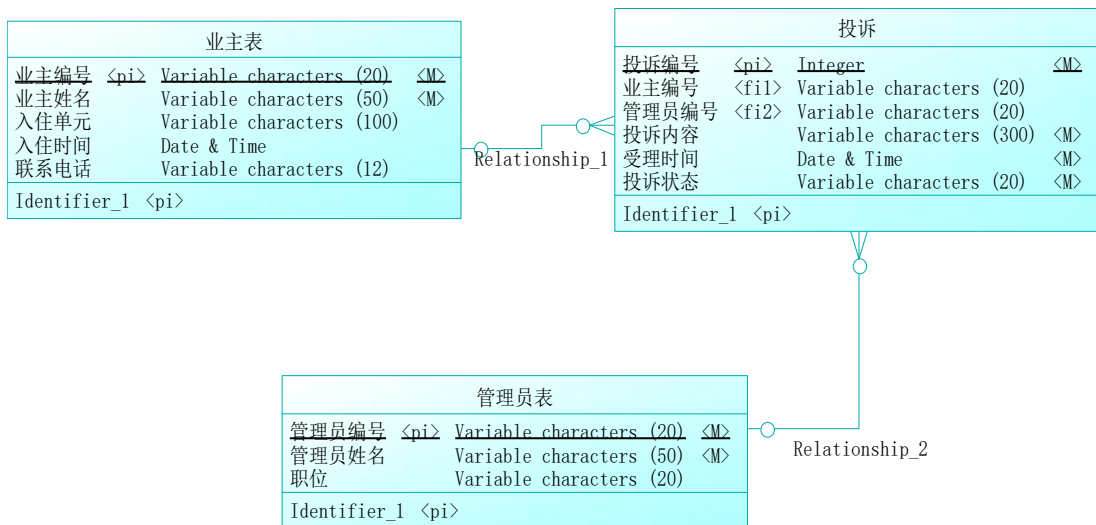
业主表

| 业主编号 | <pi> | Variable characters (20) | <M> |
|---|---|---|---|
| 业主姓名 | | Variable characters (50) | <M> |
| 入住单元 | | Variable characters (100) | |
| 入住时间 | | Date & Time | |
| 联系电话 | | Variable characters (12) | |

Identifier_1 <pi>

投诉

| 投诉编号 | <pi> | Integer | <M> |
|---|---|---|---|
| 业主编号 | <fi1> | Variable characters (20) | |
| 管理员编号 | <fi2> | Variable characters (20) | |
| 投诉内容 | | Variable characters (300) | <M> |
| 受理时间 | | Date & Time | <M> |
| 投诉状态 | | Variable characters (20) | <M> |

Identifier_1 <pi>

Relationship_1

管理员表

| 管理员编号 | <pi> | Variable characters (20) | <M> |
|---|---|---|---|
| 管理员姓名 | | Variable characters (50) | <M> |
| 职位 | | Variable characters (20) | |

Identifier_1 <pi>

Relationship_2